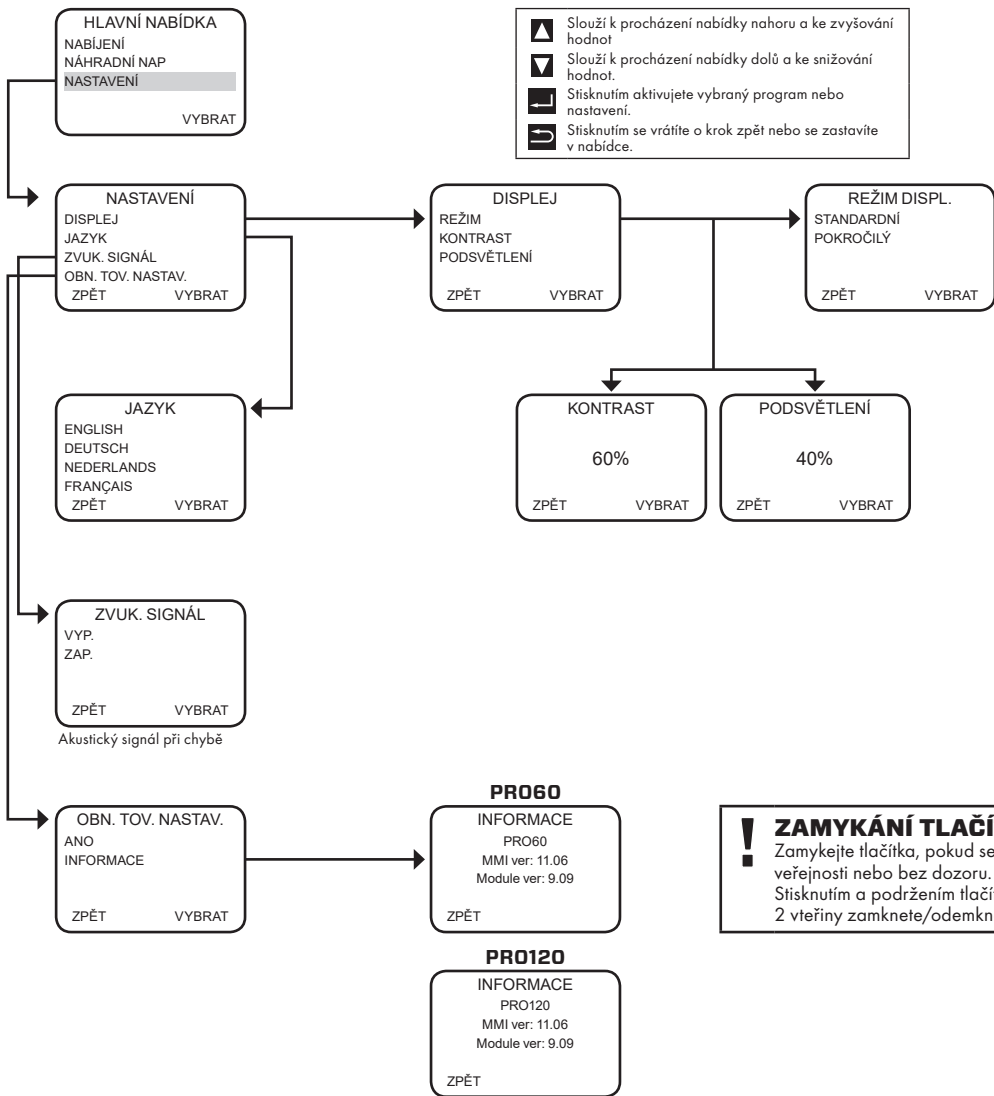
HLAVNÍ NABÍDKA
NABÍJENÍ
NÁHRADNÍ NAP
NASTAVENÍ
VYBRAT

Slouží k procházení nabídky nahoru a ke zvyšování hodnot
Slouží k procházení nabídky dolů a ke snižování hodnot.
Stisknutím aktivujete vybraný program nebo nastavení.
Stisknutím se vrátíte o krok zpět nebo se zastavíte v nabídce.

NASTAVENÍ
DISPLEJ
JAZYK
ZVUK. SIGNÁL
OBN. TOV. NASTAV.
ZPĚT VYBRAT

DISPLEJ
REŽIM
KONTRAST
PODSVĚTLENÍ
ZPĚT VYBRAT

REŽIM DISPL.
STANDARDNÍ
POKROČILÝ
ZPĚT VYBRAT

JAZYK
ENGLISH
DEUTSCH
NEDERLANDS
FRANÇAIS
ZPĚT VYBRAT

KONTRAST
60%
ZPĚT VYBRAT

PODSVĚTLENÍ
40%
ZPĚT VYBRAT

ZVUK. SIGNÁL
VYP.
ZAP.
ZPĚT VYBRAT
Akustický signál při chybě

OBN. TOV. NASTAV.
ANO
INFORMACE
ZPĚT VYBRAT

PRO60
INFORMACE
PRO60
MMI ver: 11.06
Module ver: 9.09
ZPĚT

PRO120
INFORMACE
PRO120
MMI ver: 11.06
Module ver: 9.09
ZPĚT

!
ZAMYKÁNÍ TLAČÍ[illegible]
Zamykejte tlačítka, pokud se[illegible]
veřejnosti nebo bez dozoru.
Stisknutím a podržením tlačí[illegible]
2 vteřiny zamknete/odemkn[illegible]